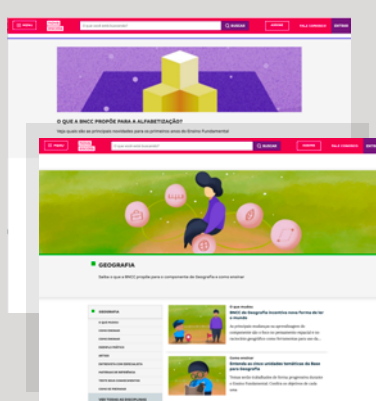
MENU

O que você está buscando?

BUSCAR

ASSINE

FALE CONOSCO

ENTRAR

O QUE A BNCC PROPÕE PARA A ALFABETIZAÇÃO?

Veja quais são as principais novidades para os primeiros anos do Ensino Fundamental

MENU

O que você está buscando?

BUSCAR

ASSINE

FALE CONOSCO

ENTRAR

GEOGRAFIA

Saiba o que a BNCC propõe para o componente de Geografia e como ensinar

GEOGRAFIA

O que mudou

BNCC de Geografia incentiva nova forma de ler o mundo

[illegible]

Como ensinar

Entenda as cinco unidades temáticas da Base para Geografia

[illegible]